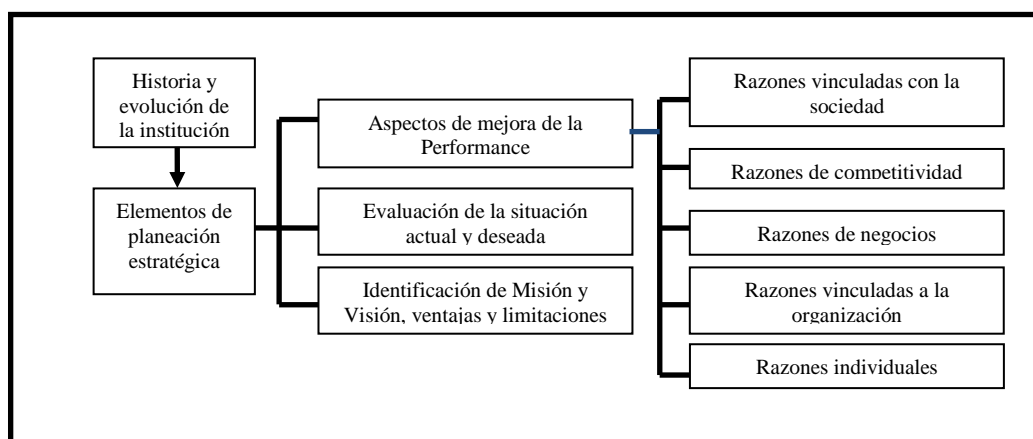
Historia y evolución de la institución

Elementos de planeación estratégica

Aspectos de mejora de la Performance

Evaluación de la situación actual y deseada

Identificación de Misión y Visión, ventajas y limitaciones

Razones vinculadas con la sociedad

Razones de competitividad

Razones de negocios

Razones vinculadas a la organización

Razones individuales